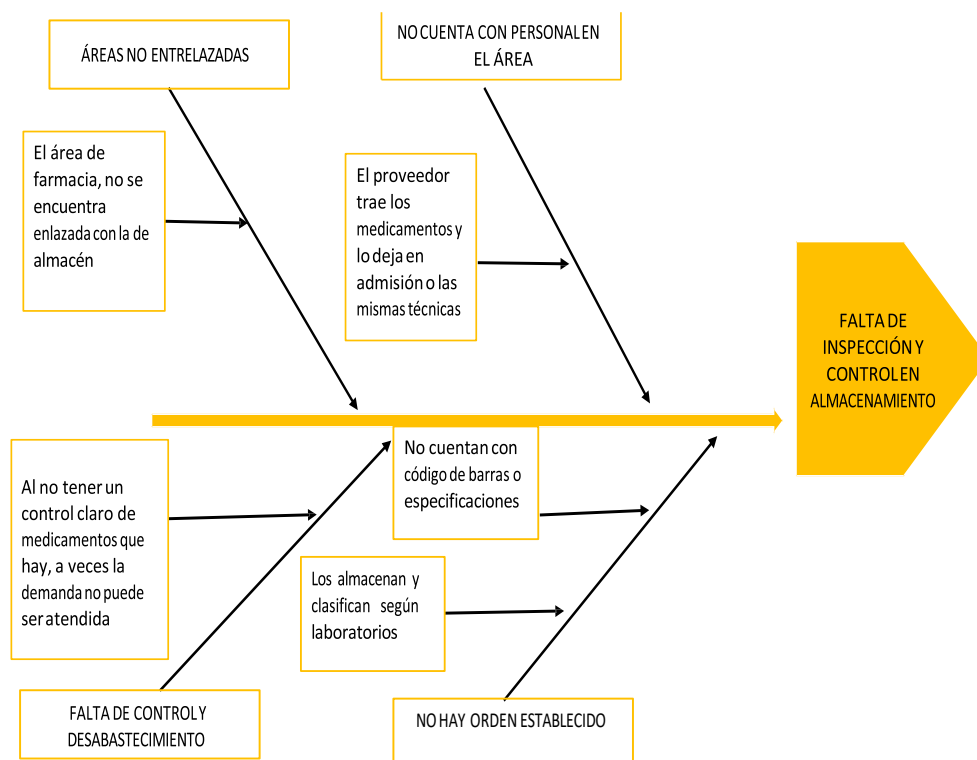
ÁREAS NO ENTRELAZADAS

NO CUENTA CON PERSONAL EN EL ÁREA

El área de farmacia, no se encuentra enlazada con la de almacén

El proveedor trae los medicamentos y lo deja en admisión o las mismas técnicas

FALTA DE INSPECCIÓN Y CONTROL EN ALMACENAMIENTO

Al no tener un control claro de medicamentos que hay, a veces la demanda no puede ser atendida

No cuentan con código de barras o especificaciones

Los almacenan y clasifican según laboratorios

FALTA DE CONTROL Y DESABASTECIMIENTO

NO HAY ORDEN ESTABLECIDO